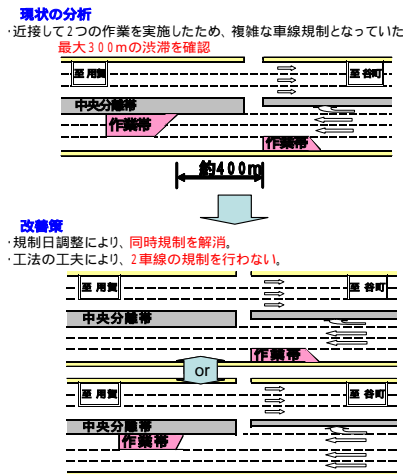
現状の分析
・近接して2つの作業を実施したため、複雑な車線規制となっていた
最大300mの渋滞を確認

至 用賀
至 谷町
中央分離帯
作業帯
作業帯
約400m

改善策
・規制日調整により、同時規制を解消。
・工法の工夫により、2車線の規制を行わない。

至 用賀
至 谷町
中央分離帯
作業帯
or
至 用賀
至 谷町
中央分離帯
作業帯